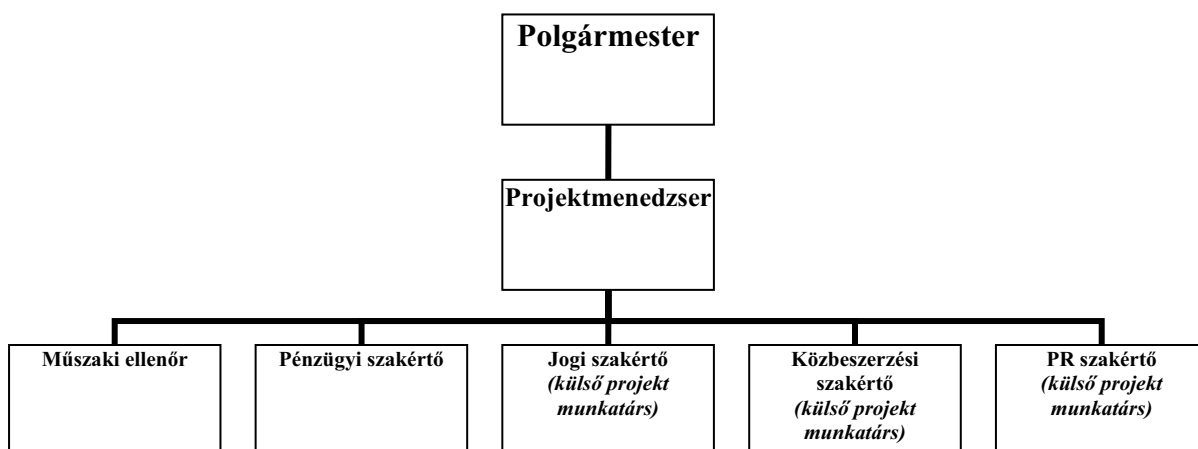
Polgármester

Projektmenedzser

Műszaki ellenőr

Pénzügyi szakértő

Jogi szakértő
*(külső projekt munkatárs)*

Közbeszerzési szakértő
*(külső projekt munkatárs)*

PR szakértő
*(külső projekt munkatárs)*